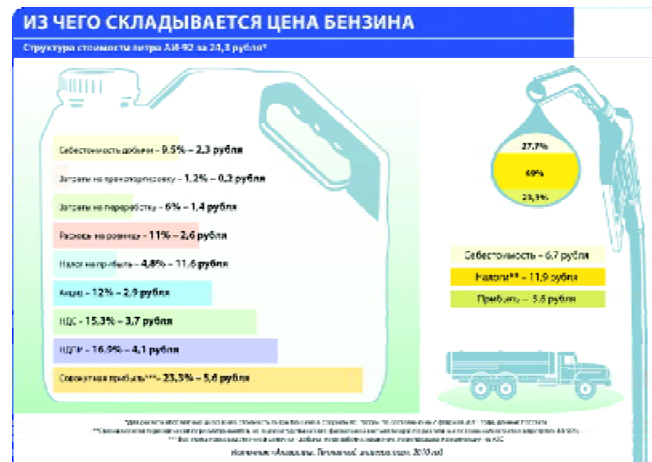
ИЗ ЧЕГО СКЛАДЫВАЕТСЯ ЦЕНА БЕНЗИНА

Структура стоимости литра АИ-92 за 24,3 рубля*

Себестоимость добычи – 9,5% – 2,3 рубля

Затраты на транспортировку – 1,2% – 0,3 рубля

Затраты на переработку – 6% – 1,4 рубля

Расходы на розницу – 11% – 2,6 рубля

Налог на прибыль – 4,8% – 11,6 рубля

Акциз – 12% – 2,9 рубля

НДС – 15,3% – 3,7 рубля

НДПИ – 16,9% – 4,1 рубля

Совокупная прибыль*** – 23,3% – 5,6 рубля

27,7%

49%

23,3%

Себестоимость – 6,7 рубля

Налоги** – 11,9 рубля

Прибыль – 5,6 рубля

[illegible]

Источник: «Аналитика. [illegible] 2010 год